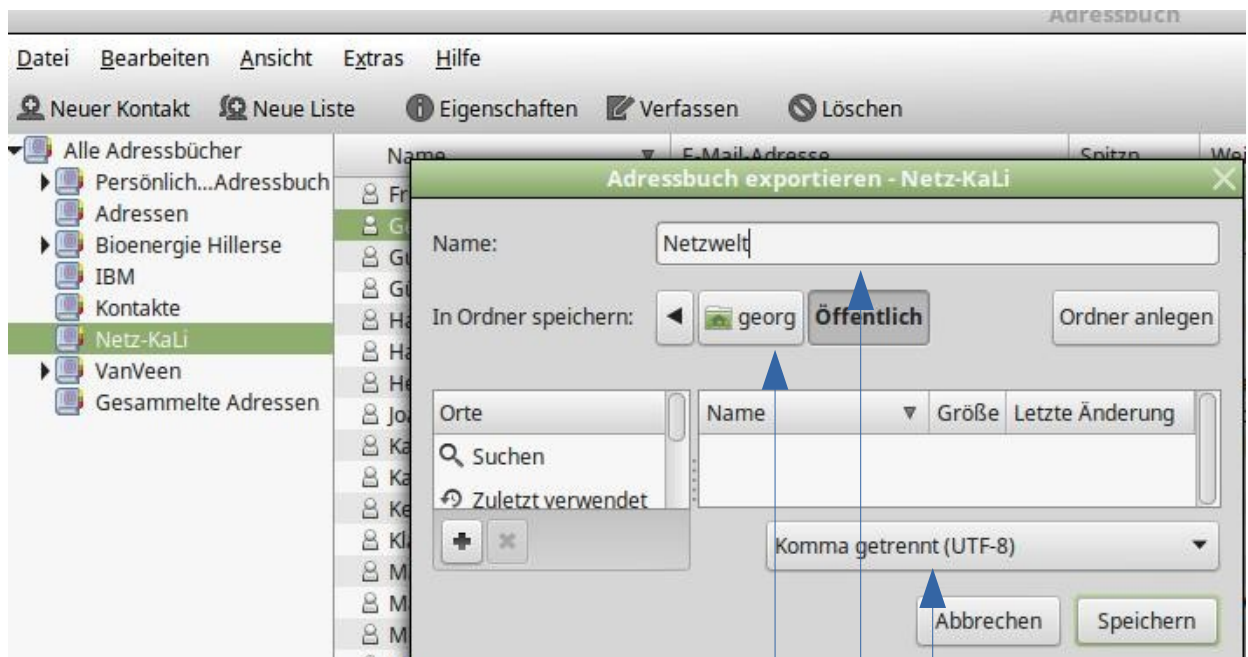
Adressbuch

Datei Bearbeiten Ansicht Extras Hilfe

Neuer Kontakt Neue Liste Eigenschaften Verfassen Löschen

Alle Adressbücher
Persönlich...Adressbuch
Adressen
Bioenergie Hillerse
IBM
Kontakte
Netz-KaLi
VanVeen
Gesammelte Adressen

Name E-Mail-Adresse Spitzn Wei

Fr
Gu
Gu
Gu
Ha
Ha
He
Jo
Ka
Ka
Ke
Kl
M
M
M

Adressbuch exportieren - Netz-KaLi

Name: Netzwelt

In Ordner speichern: georg Öffentlich Ordner anlegen

Orte
Suchen
Zuletzt verwendet

Name Größe Letzte Änderung

Komma getrennt (UTF-8)

Abbrechen Speichern